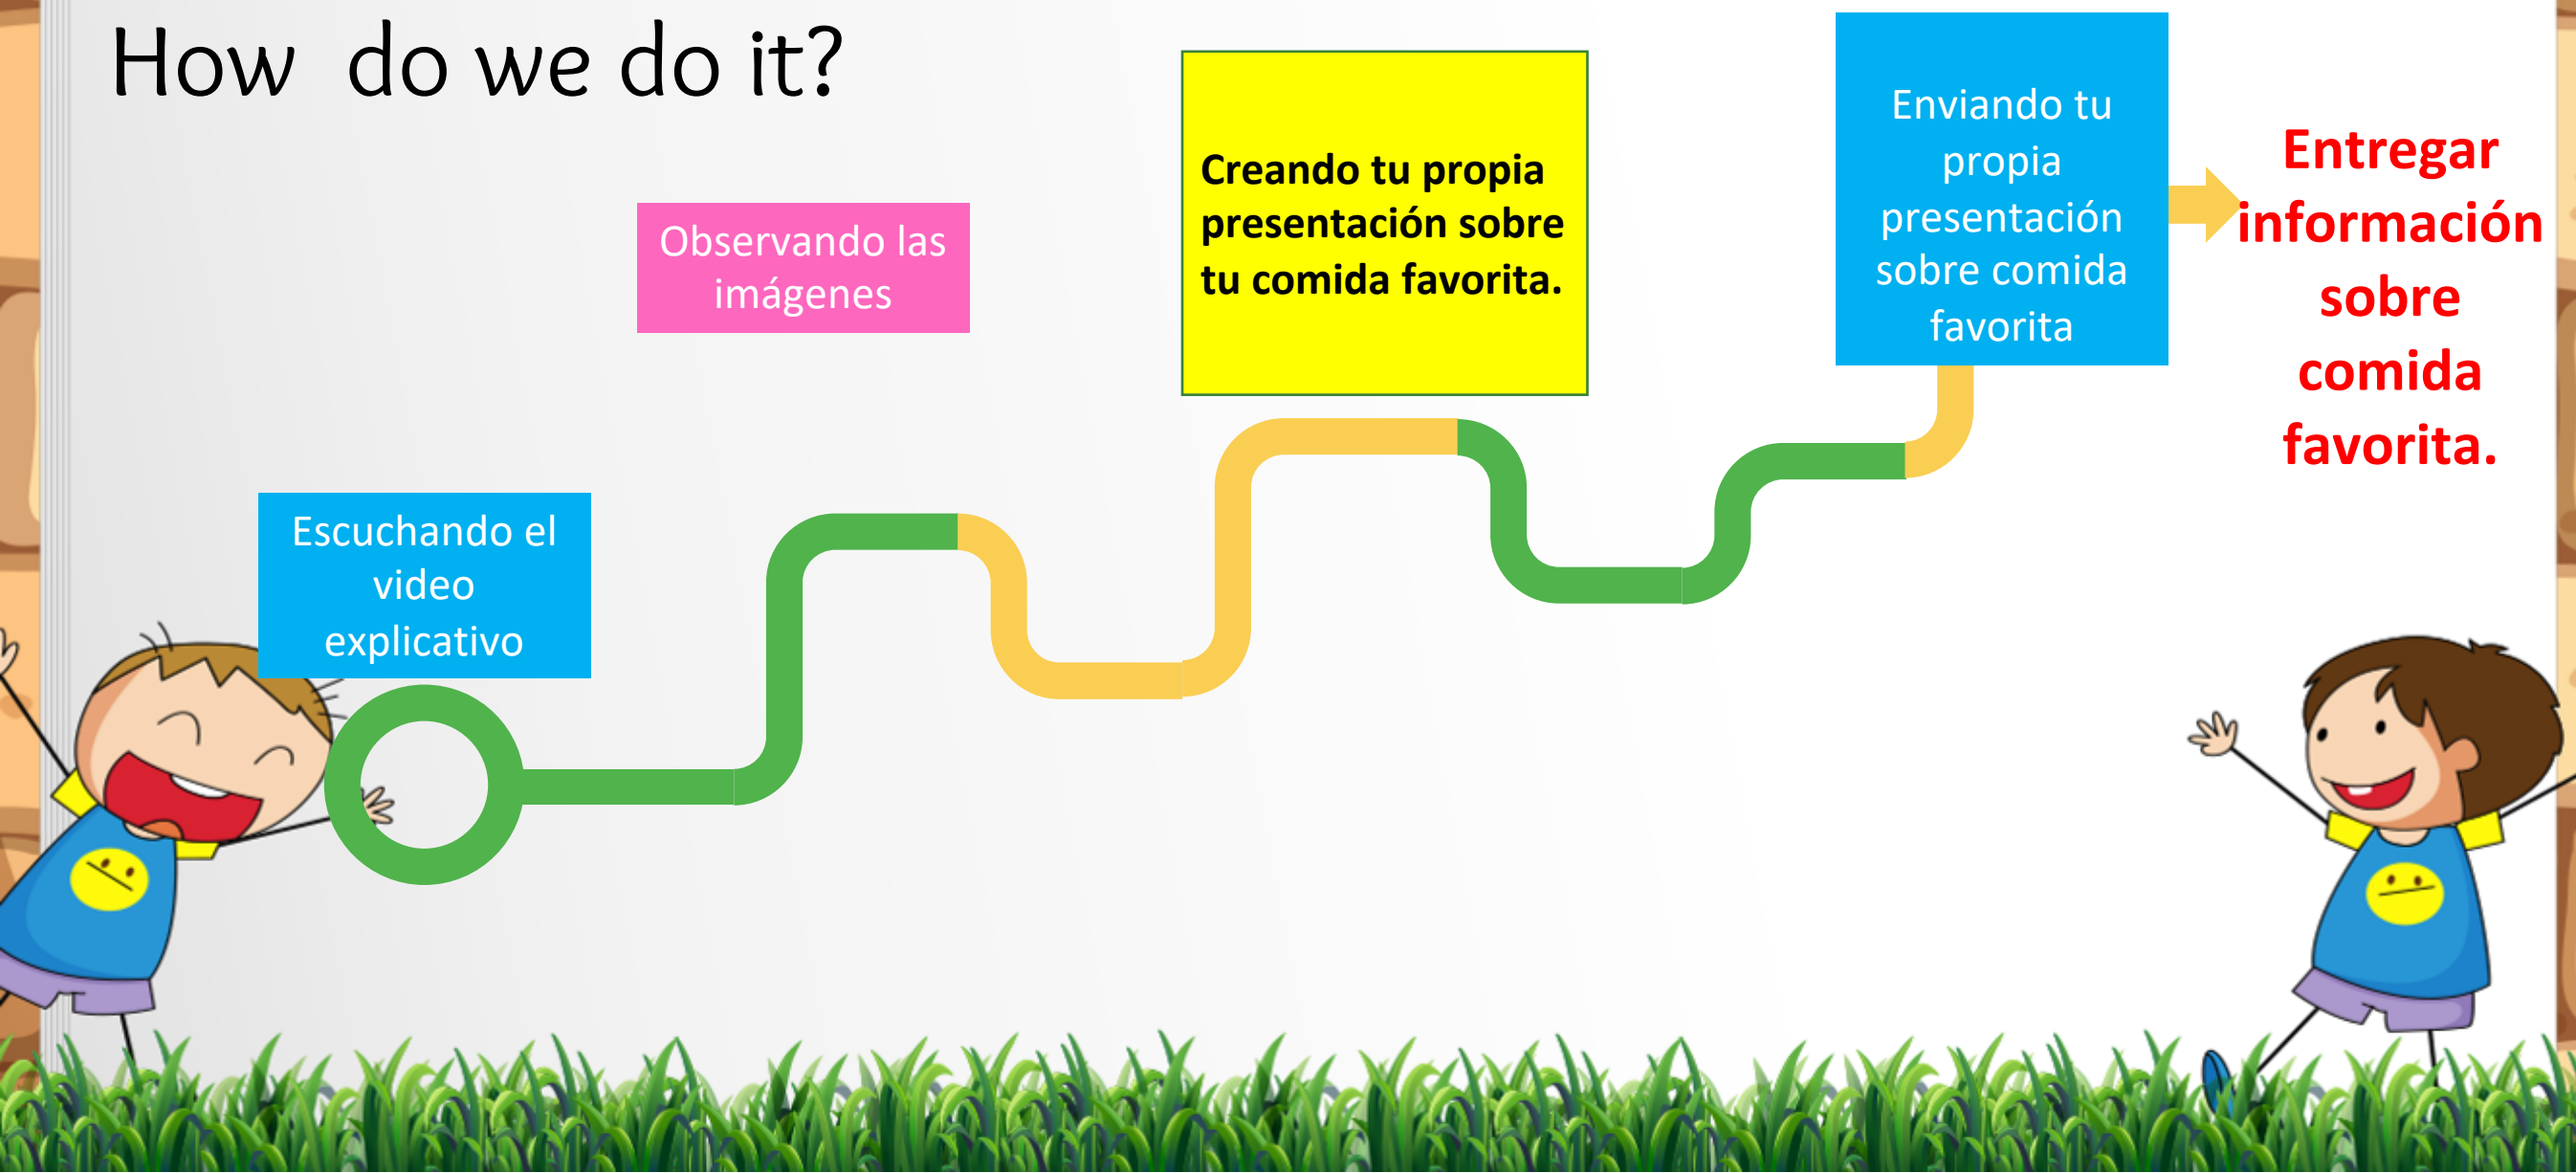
How do we do it?

Escuchando el video explicativo

Observando las imágenes

Creando tu propia presentación sobre tu comida favorita.

Enviando tu propia presentación sobre comida favorita

Entregar información sobre comida favorita.